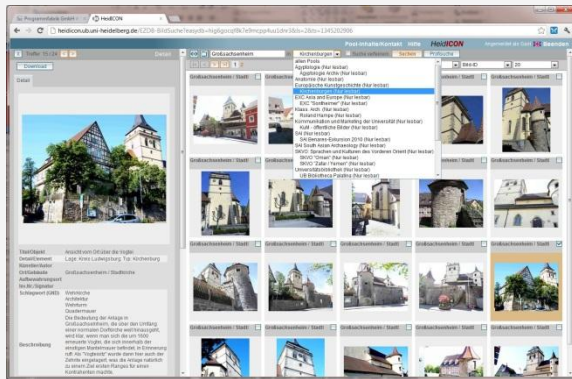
Programmdatei GmbH | HeidICON

heidicon.ub.uni-heidelberg.de/EZDB-BildSuche/...

Download

Detail

Großsachsenheim

Kirchenburgen

Post-Inhalts/Kontakt Hilfe HeidICON

Angemeldet als Gast Beenden

Suche aufheben Suchen Prüfsuche

alten Pools
Ägyptologie (Nur lesbar)
Ägyptologie Archiv (Nur lesbar)
Anatomie (Nur lesbar)
Asiatische Kunst (Nur lesbar)
Europäische Kunstgeschichte (Nur lesbar)
Kirchenburgen (Nur lesbar)
EXC Asia and Europe (Nur lesbar)
EXC "Sonthelmer" (Nur lesbar)
Klass. Arch. (Nur lesbar)
Roland Hampe (Nur lesbar)
Kommunikation und Marketing der Universität (Nur lesbar)
Kult - öffentliche Bilder (Nur lesbar)
SAI (Nur lesbar)
SAI Benares-Exkursion 2010 (Nur lesbar)
SAI South Asian Archaeology (Nur lesbar)
SKVO: Sprachen und Kulturen des Vorderen Orient (Nur lesbar)
SKVO "Orient" (Nur lesbar)
SKVO "Zafar / Yemen" (Nur lesbar)
Universitätsbibliothek (Nur lesbar)
UB Bibliotheca Palatina (Nur lesbar)

Bild-ID

20

Großsachsenheim / Stadt

Titel/Objekt: Ansicht vom Ort über die Kugler
Detail/Element: Lage: Kreis Ludwigsburg, Typ: Kirchenburg
Nebentitel
Ort/Gebäude: Großsachsenheim / Stadtkirche
Aufbewahrungsort
Inv.Nr./Signatur
Schlagwort (GND): Wehrkirche
Architektur
Wehrturm
Quadermauer
Beschreibung: Die Bedeutung der Anlage in Großsachsenheim, die aber den Umfang einer normalen Dorfkirche weit hinausgeht, wird klar, wenn man sich die um 1600 erneuerte Kugler, die sich innerhalb der einstigen Mauerbereich befindet, in Erinnerung ruft. Als "Kugleshöfe" wurde damit hier auch der Zehnte eingelagert, was die Anlage natürlich zu einem Ziel erster Ranges für einen Kontrahenten machte.